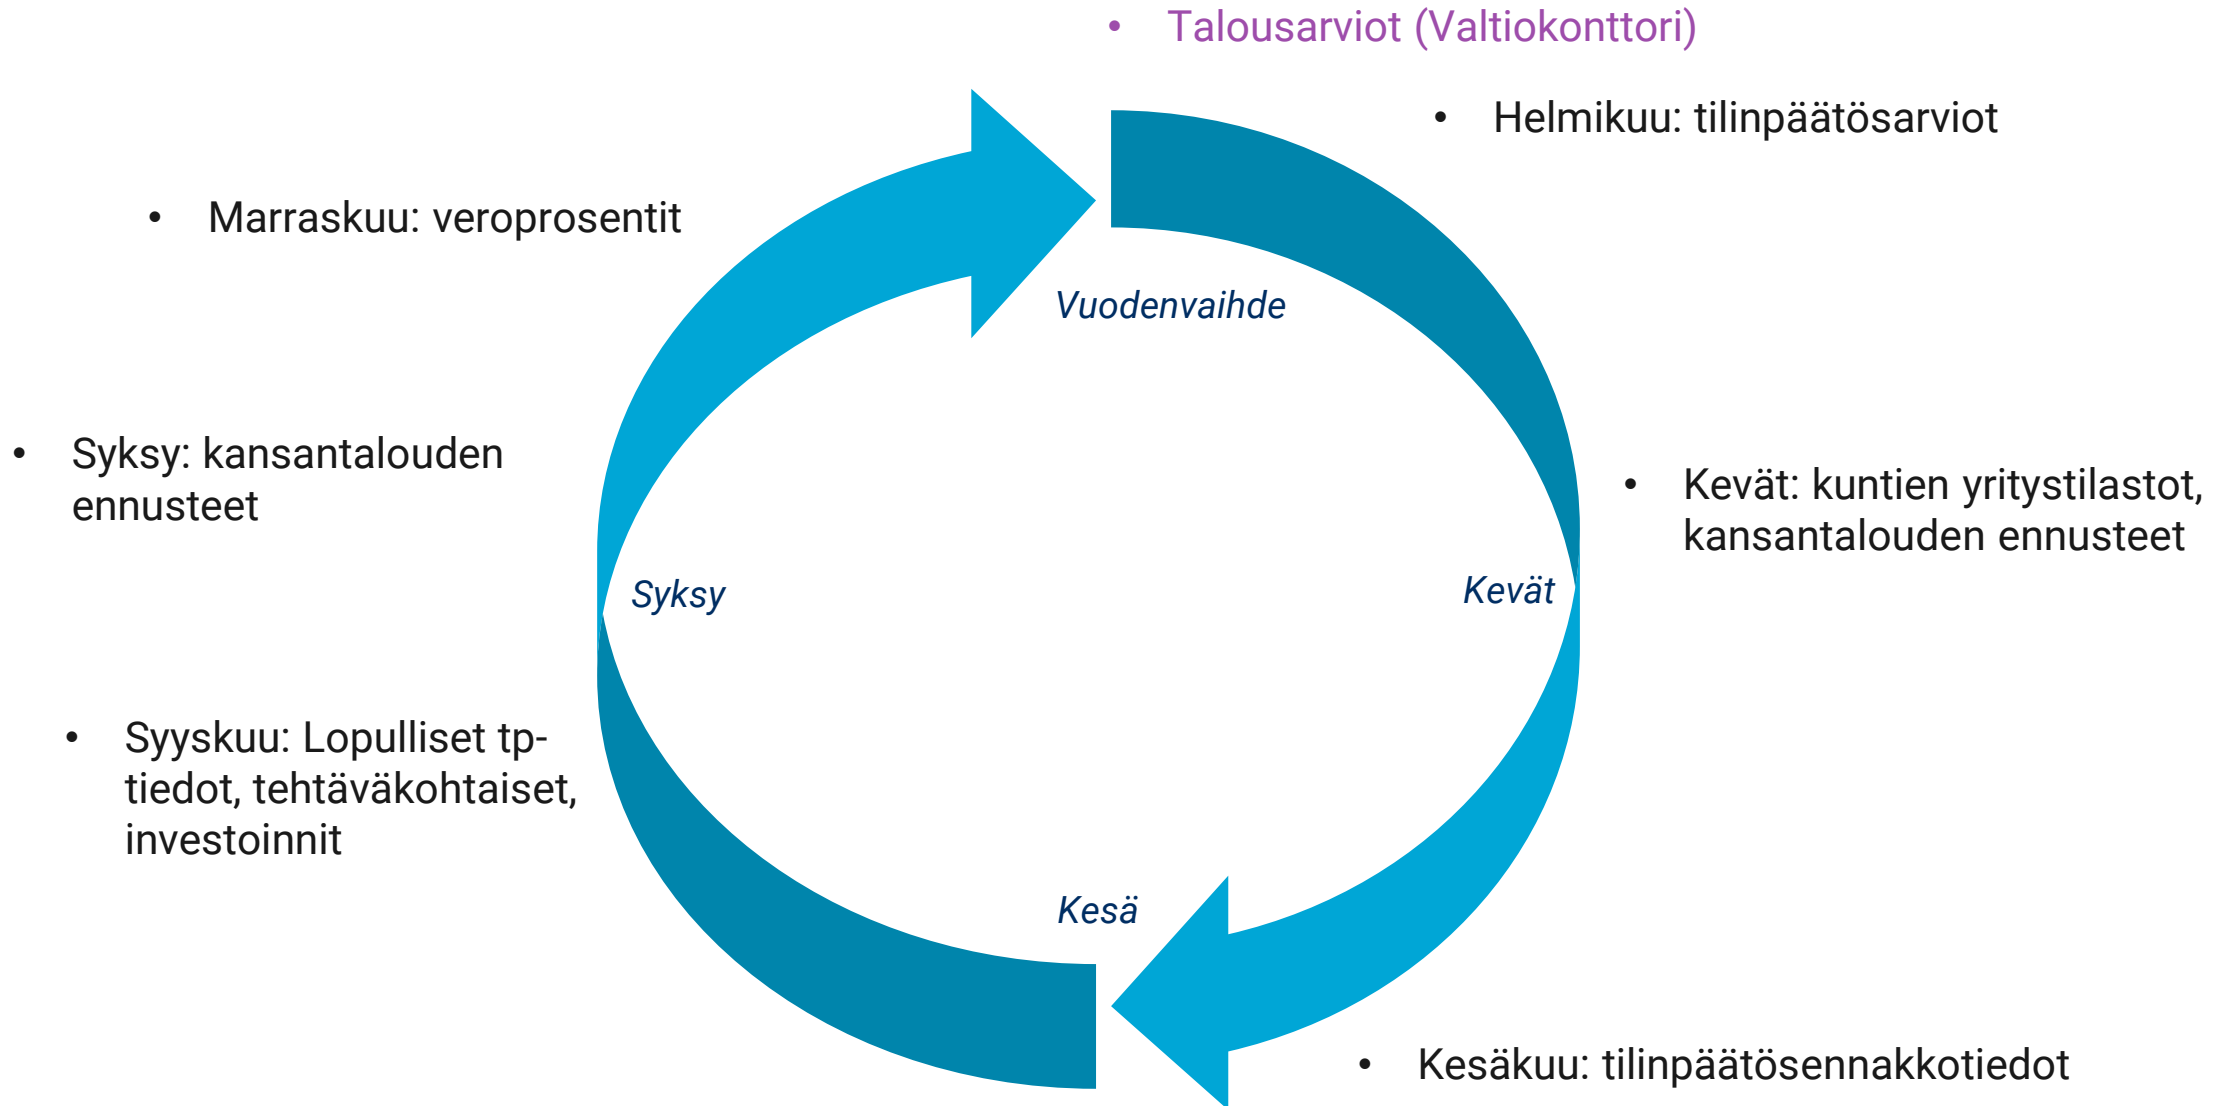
• Talousarviot (Valtiokonttori)

• Helmikuu: tilinpäätösarviot

• Marraskuu: veroprosentit

Vuodenvaihde

• Syksy: kansantalouden ennusteet

• Kevät: kuntien yritystilastot, kansantalouden ennusteet

Syksy

Kevät

• Syyskuu: Lopulliset tp-tiedot, tehtäväkohtaiset, investoinnit

Kesä

• Kesäkuu: tilinpäätösennakkotiedot